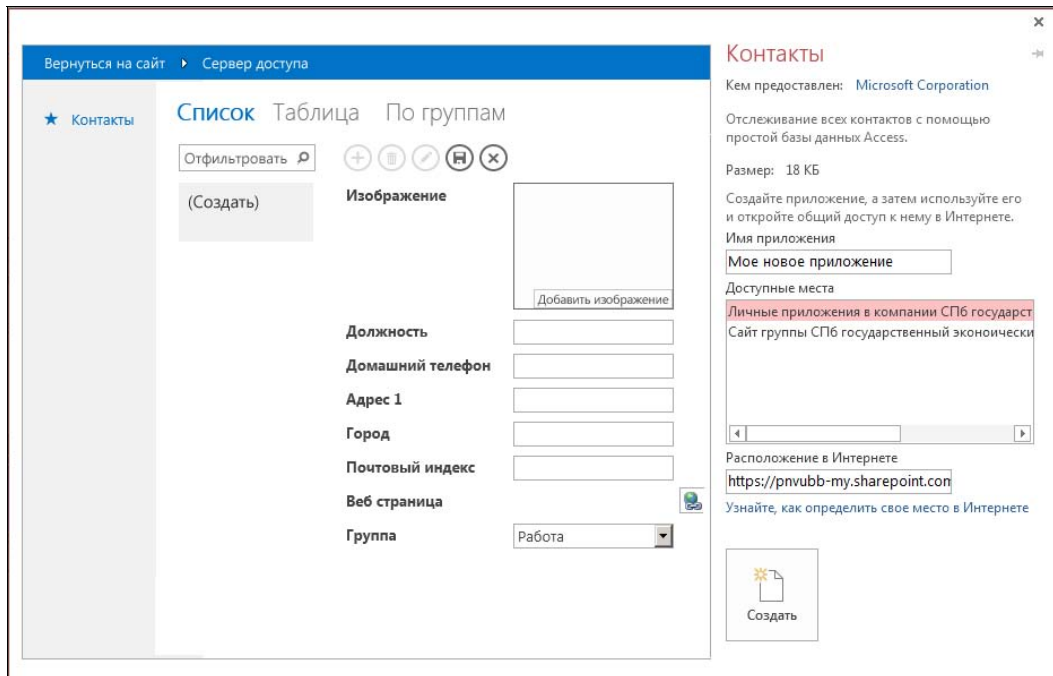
×

Вернуться на сайт ▸ Сервер доступа

★ Контакты

Список Таблица По группам

Отфильтровать

(Создать)

Изображение

Добавить изображение

Должность

Домашний телефон

Адрес 1

Город

Почтовый индекс

Веб страница

Группа

Работа

Контакты

Кем предоставлен: Microsoft Corporation

Отслеживание всех контактов с помощью простой базы данных Access.

Размер: 18 КБ

Создайте приложение, а затем используйте его и откройте общий доступ к нему в Интернете.

Имя приложения

Мое новое приложение

Доступные места

Личные приложения в компании СПб государст

Сайт группы СПб государственный эконоически

Расположение в Интернете

https://pnvubb-my.sharepoint.com

Узнайте, как определить свое место в Интернете

Создать